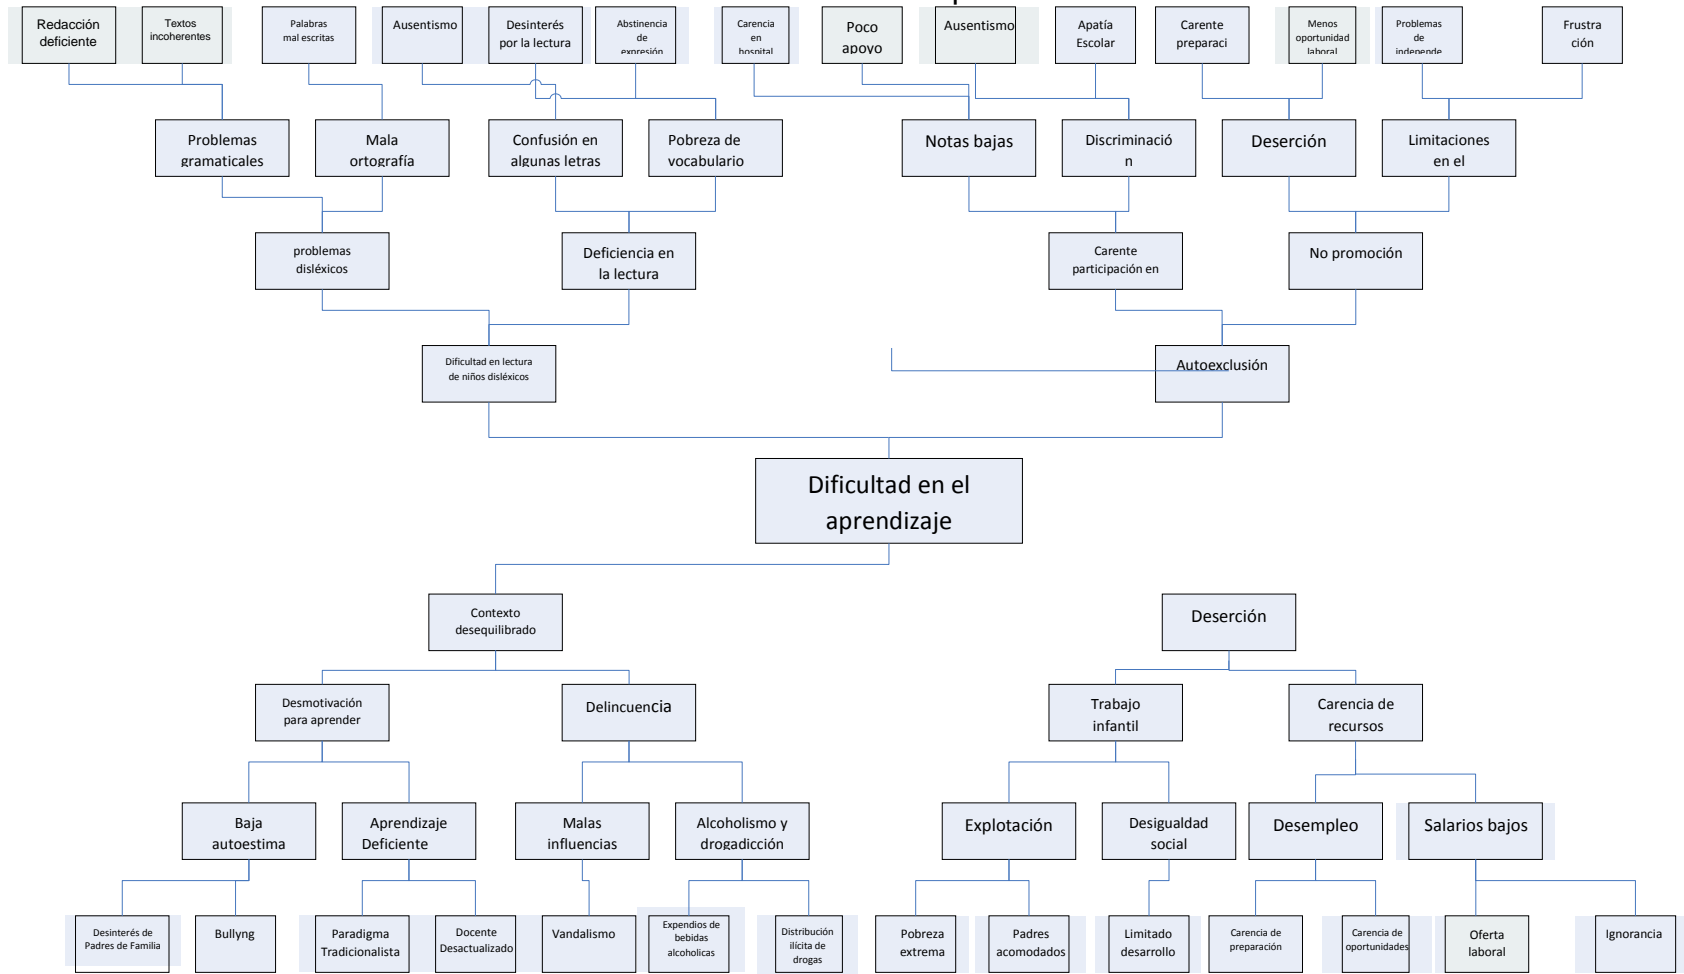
Redacción deficiente

Textos incoherentes

Palabras mal escritas

Ausentismo

Desinterés por la lectura

Abstinencia de expresión

Carencia en hospital

Poco apoyo

Ausentismo

Apatía Escolar

Carente preparaci

Menos oportunidad laboral

Problemas de independe

Frustración

Problemas gramaticales

Mala ortografía

Confusión en algunas letras

Pobreza de vocabulario

Notas bajas

Discriminación

Deserción

Limitaciones en el

problemas disléxicos

Deficiencia en la lectura

Carente participación en

No promoción

Dificultad en lectura de niños disléxicos

Autoexclusión

Dificultad en el aprendizaje

Contexto desequilibrado

Deserción

Desmotivación para aprender

Delincuencia

Trabajo infantil

Carencia de recursos

Baja autoestima

Aprendizaje Deficiente

Malas influencias

Alcoholismo y drogadicción

Explotación

Desigualdad social

Desempleo

Salarios bajos

Desinterés de Padres de Familia

Bullyng

Paradigma Tradicionalista

Docente Desactualizado

Vandalismo

Expendios de bebidas alcoholicas

Distribución ilícita de drogas

Pobreza extrema

Padres acomodados

Limitado desarrollo

Carencia de preparación

Carencia de oportunidades

Oferta laboral

Ignorancia